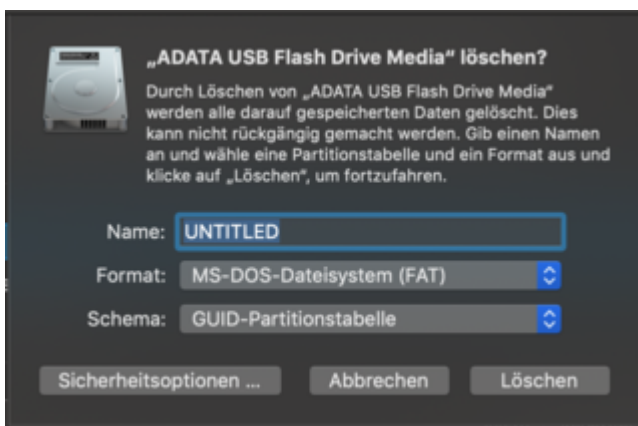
„ADATA USB Flash Drive Media“ löschen?

Durch Löschen von „ADATA USB Flash Drive Media“ werden alle darauf gespeicherten Daten gelöscht. Dies kann nicht rückgängig gemacht werden. Gib einen Namen an und wähle eine Partitionstabelle und ein Format aus und klicke auf „Löschen“, um fortzufahren.

Name: UNTITLED

Format: MS-DOS-Dateisystem (FAT)

Schema: GUID-Partitionstabelle

Sicherheitsoptionen ... Abbrechen Löschen